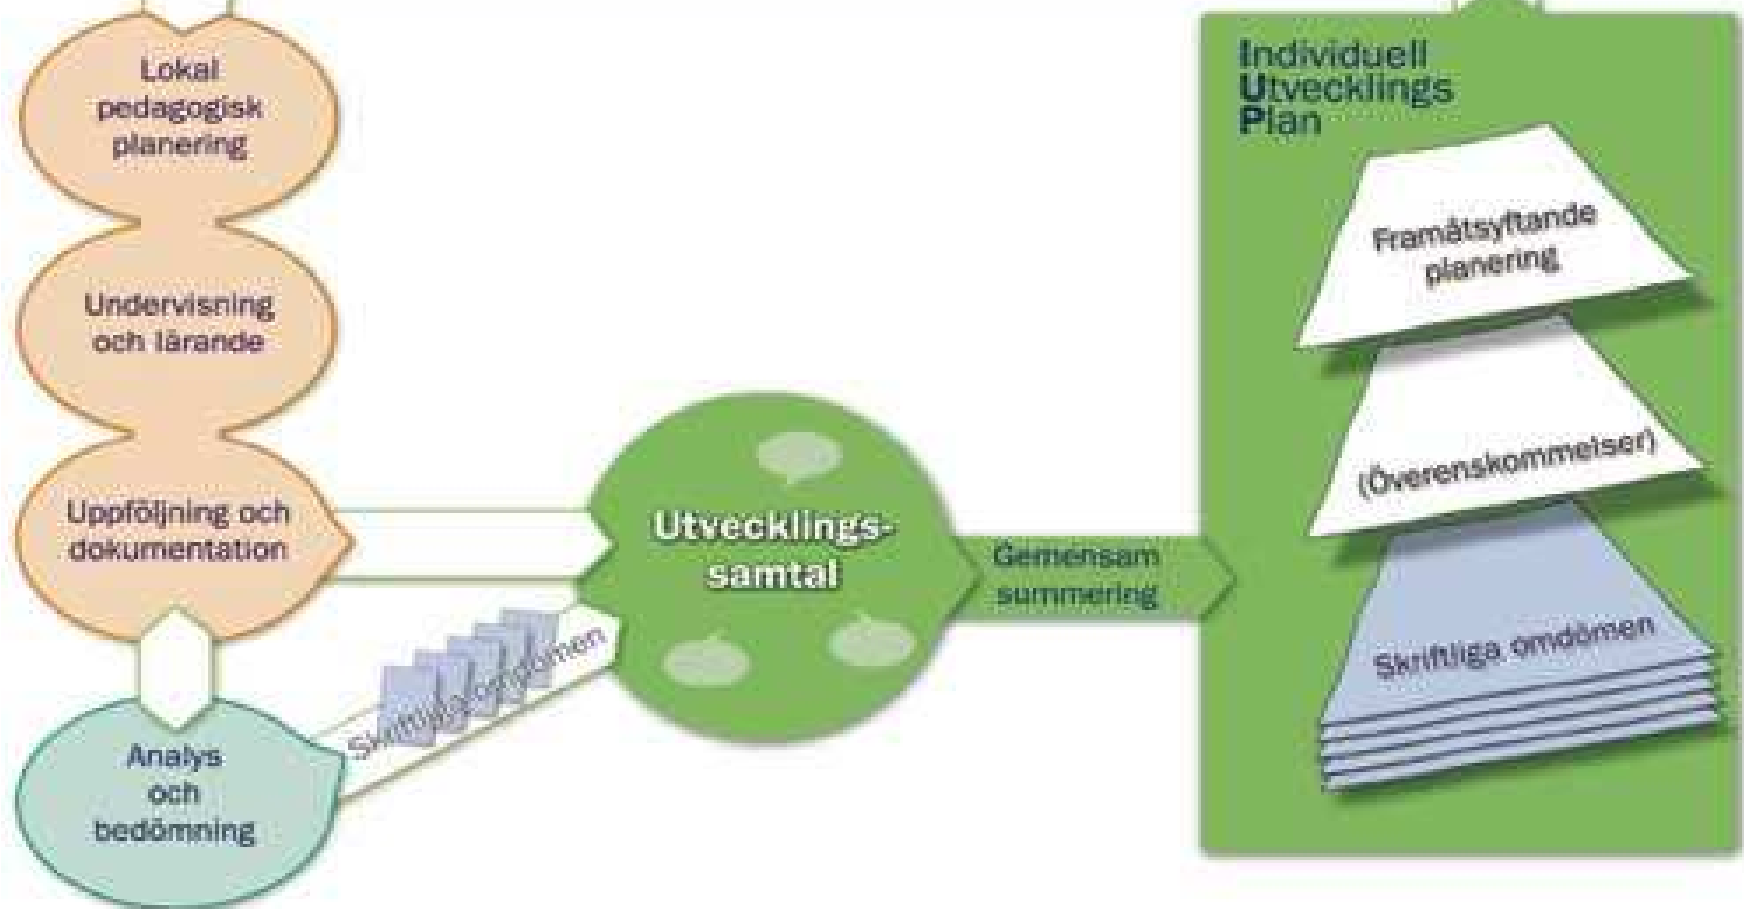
Lokal pedagogisk planering

Undervisning och lärande

Uppföljning och dokumentation

Analys och bedömning

Skriftliga omdömen

Utvecklings-samtal

Gemensam summering

Individuell Utvecklings Plan

Framåtsyftande planering

(Överenskommelser)

Skriftliga omdömen